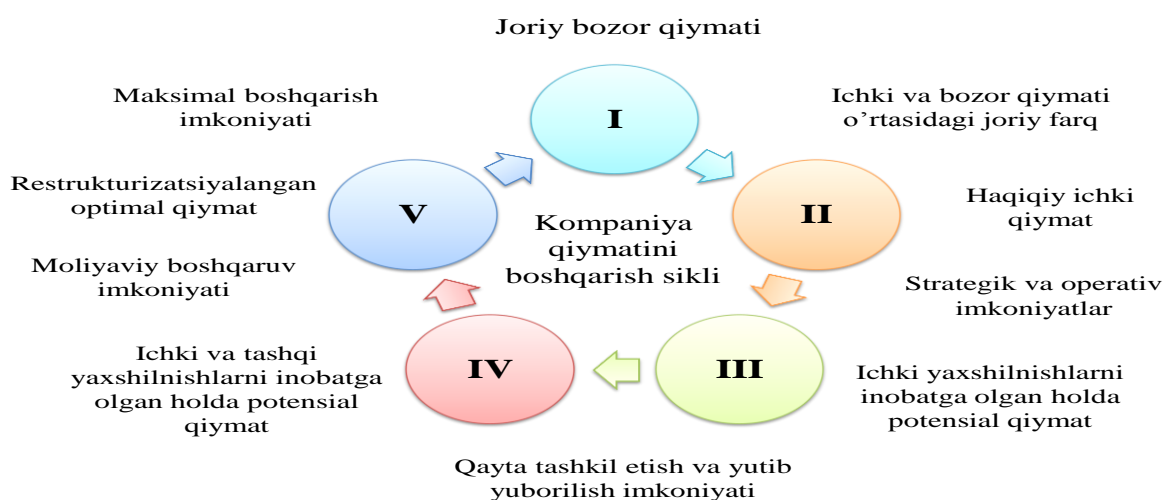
Joriy bozor qiymati

Maksimal boshqarish imkoniyati

I

Ichki va bozor qiymati o’rtasidagi joriy farq

Restrukturizatsiyalangan optimal qiymat

V

Kompaniya qiymatini boshqarish sikli

II

Haqiqiy ichki qiymat

Moliyaviy boshqaruv imkoniyati

Strategik va operativ imkoniyatlar

Ichki va tashqi yaxshilnishlarni inobatga olgan holda potensial qiymat

IV

III

Ichki yaxshilnishlarni inobatga olgan holda potensial qiymat

Qayta tashkil etish va yutib yuborilish imkoniyati